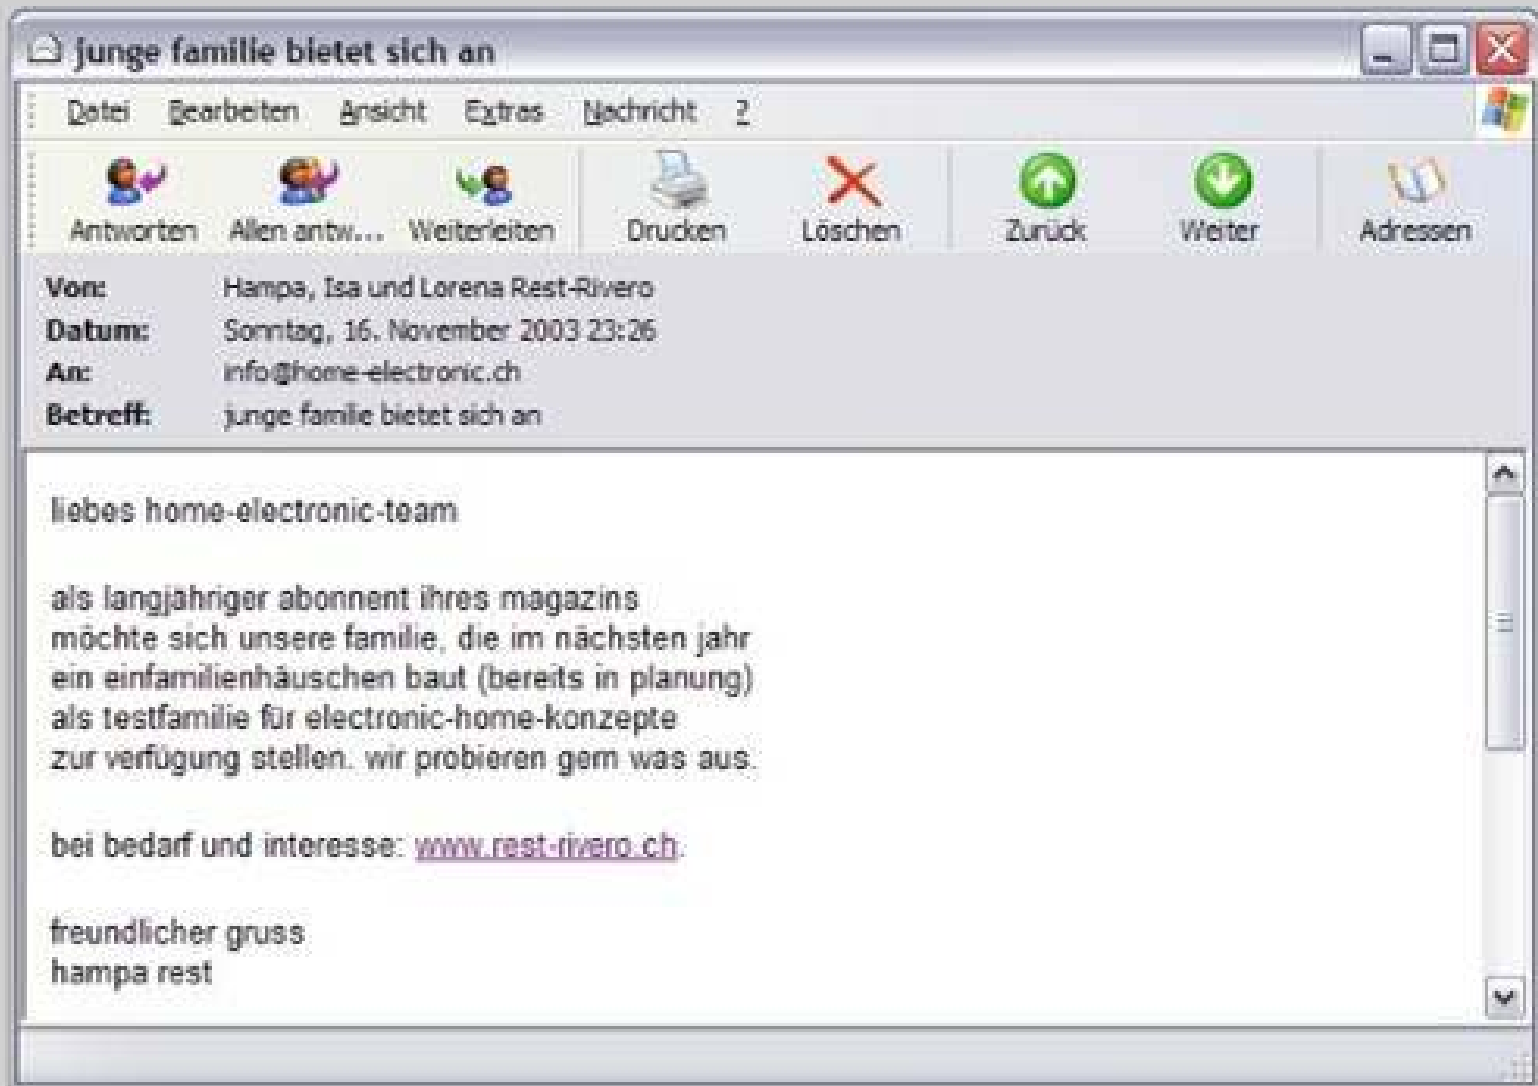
junge familie bietet sich an

Datei Bearbeiten Ansicht Extras Nachricht ?

Antworten Allen antw... Weiterleiten Drucken Löschen Zurück Weiter Adressen

Von: Hampa, Isa und Lorena Rest-Rivero
Datum: Sonntag, 16. November 2003 23:26
An: info@home-electronic.ch
Betreff: junge famile bietet sich an

liebes home-electronic-team

als langjähriger abonnent ihres magazins möchte sich unsere familie, die im nächsten jahr ein einfamilienhäuschen baut (bereits in planung) als testfamilie für electronic-home-konzepte zur verfügung stellen. wir probieren gern was aus.

bei bedarf und interesse: www.rest-rivero.ch.

freundlicher gruss
hampa rest